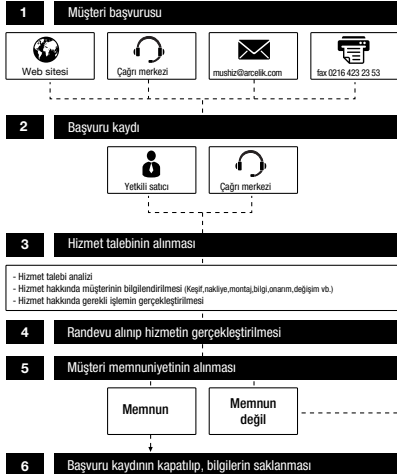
1
Müşteri başvurusu

Web sitesi
Çağrı merkezi
mushiz@arcelik.com
fax 0216 423 23 53

2
Başvuru kaydı

Yetkili satıcı
Çağrı merkezi

3
Hizmet talebinin alınması

- Hizmet talebi analizi
- Hizmet hakkında müşterinin bilgilendirilmesi (Keşif,nakliye,montaj,bilgi,onarım,değişim vb.)
- Hizmet hakkında gerekli işlemin gerçekleştirilmesi

4
Randevu alınıp hizmetin gerçekleştirilmesi

5
Müşteri memnuniyetinin alınması

Memnun
Memnun değil

6
Başvuru kaydının kapatılıp, bilgilerin saklanması